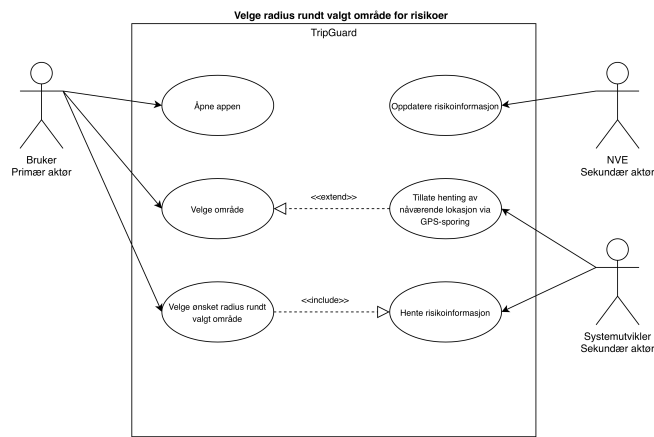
Velge radius rundt valgt område for risikoer

TripGuard

Bruker
Primær aktør

Åpne appen

Oppdatere risikoinformasjon

NVE
Sekundær aktør

Velge område

<<extend>>

Tillate henting av nåværende lokasjon via GPS-sporing

Velge ønsket radius rundt valgt område

<<include>>

Hente risikoinformasjon

Systemutvikler
Sekundær aktør